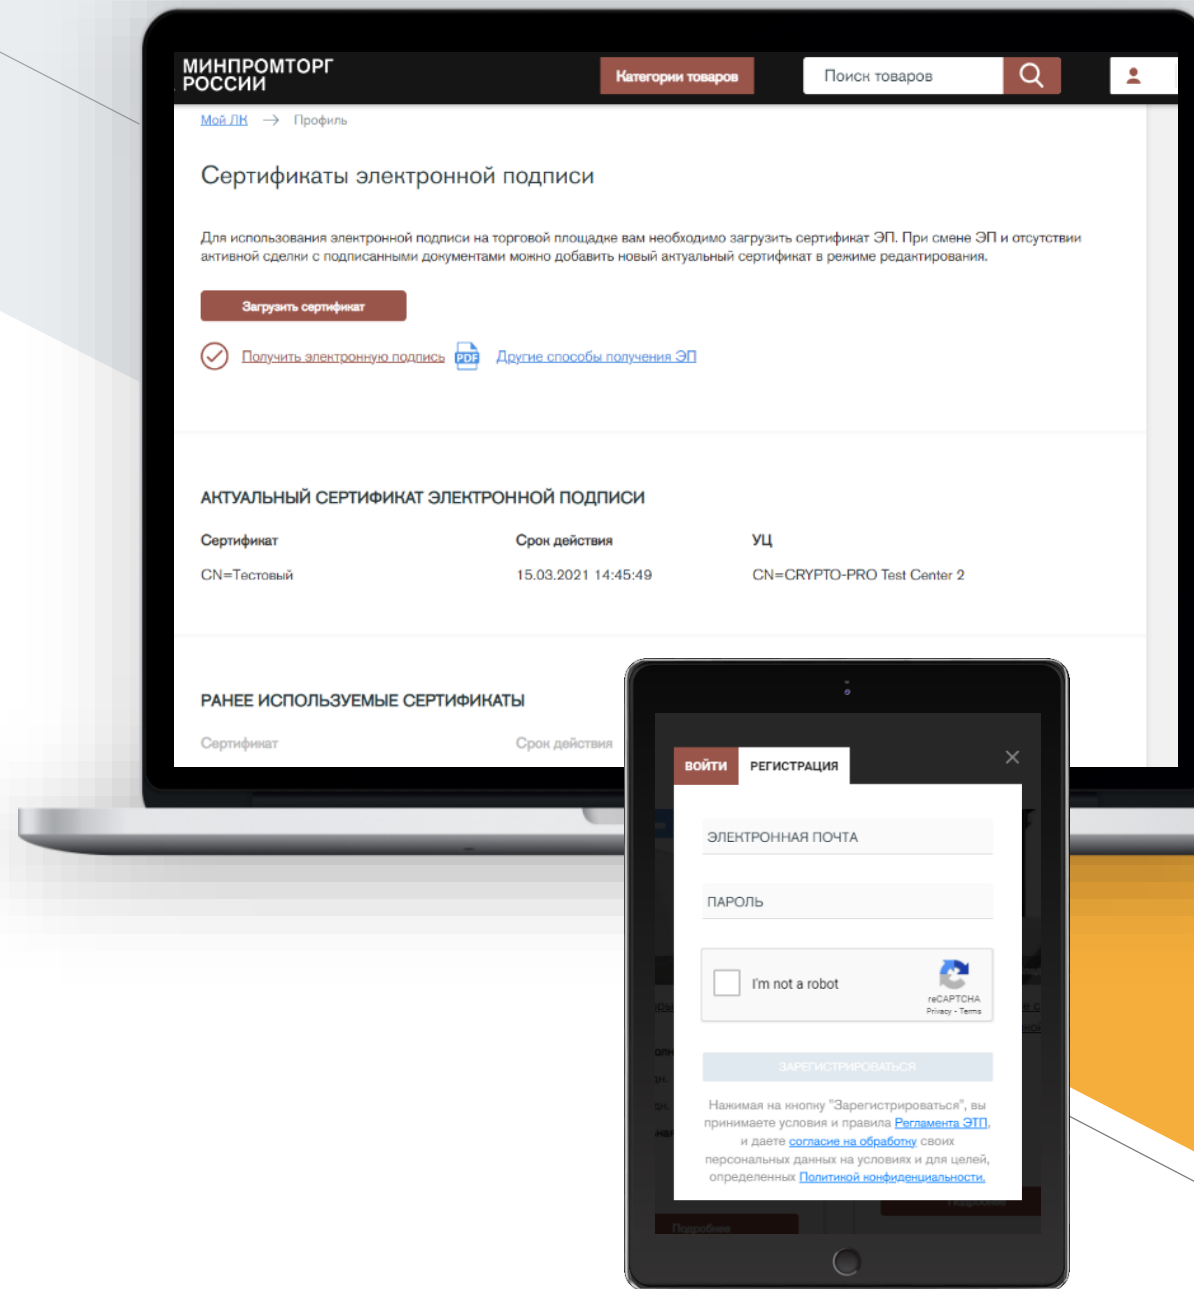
МИНПРОМТОРГ РОССИИ

Категории товаров

Поиск товаров

Мой ЛК → Профиль

Сертификаты электронной подписи

Для использования электронной подписи на торговой площадке вам необходимо загрузить сертификат ЭП. При смене ЭП и отсутствии активной сделки с подписанными документами можно добавить новый актуальный сертификат в режиме редактирования.

Загрузить сертификат

Получить электронную подпись

PDF Другие способы получения ЭП

АКТУАЛЬНЫЙ СЕРТИФИКАТ ЭЛЕКТРОННОЙ ПОДПИСИ

| Сертификат | Срок действия | УЦ |
|---|---|---|
| CN=Тестовый | 15.03.2021 14:45:49 | CN=CRYPTO-PRO Test Center 2 |

РАНЕЕ ИСПОЛЬЗУЕМЫЕ СЕРТИФИКАТЫ

Сертификат Срок действия

ВОЙТИ РЕГИСТРАЦИЯ

ЭЛЕКТРОННАЯ ПОЧТА

ПАРОЛЬ

I'm not a robot

reCAPTCHA
Privacy - Terms

ЗАРЕГИСТРИРОВАТЬСЯ

Нажимая на кнопку "Зарегистрироваться", вы принимаете условия и правила Регламента ЭТП, и даете согласие на обработку своих персональных данных на условиях и для целей, определенных Политикой конфиденциальности.

Подробнее